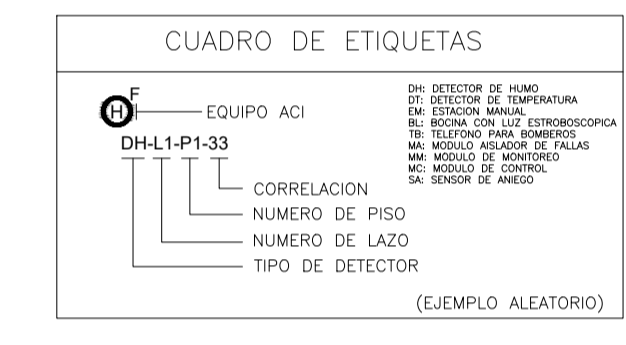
CUADRO DE ETIQUETAS

H F EQUIPO ACI

DH-L1-P1-33

CORRELACION
NUMERO DE PISO
NUMERO DE LAZO
TIPO DE DETECTOR

DH: DETECTOR DE HUMO
DT: DETECTOR DE TEMPERATURA
EM: ESTACION MANUAL
BL: BOCINA CON LUZ ESTROBOSCOPICA
TB: TELEFONO PARA BOMBEROS
MA: MODULO AISLADOR DE FALLAS
MM: MODULO DE MONITOREO
MC: MODULO DE CONTROL
SA: SENSOR DE ANIEGO

(EJEMPLO ALEATORIO)